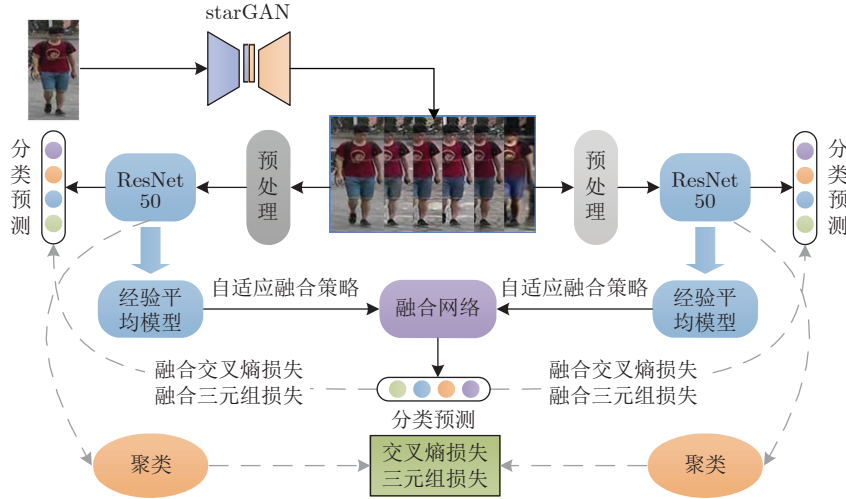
starGAN

分类预测

ResNet 50

预处理

预处理

ResNet 50

分类预测

经验平均模型

自适应融合策略

融合网络

自适应融合策略

经验平均模型

融合交叉熵损失
融合三元组损失

融合交叉熵损失
融合三元组损失

分类预测

聚类

交叉熵损失
三元组损失

聚类